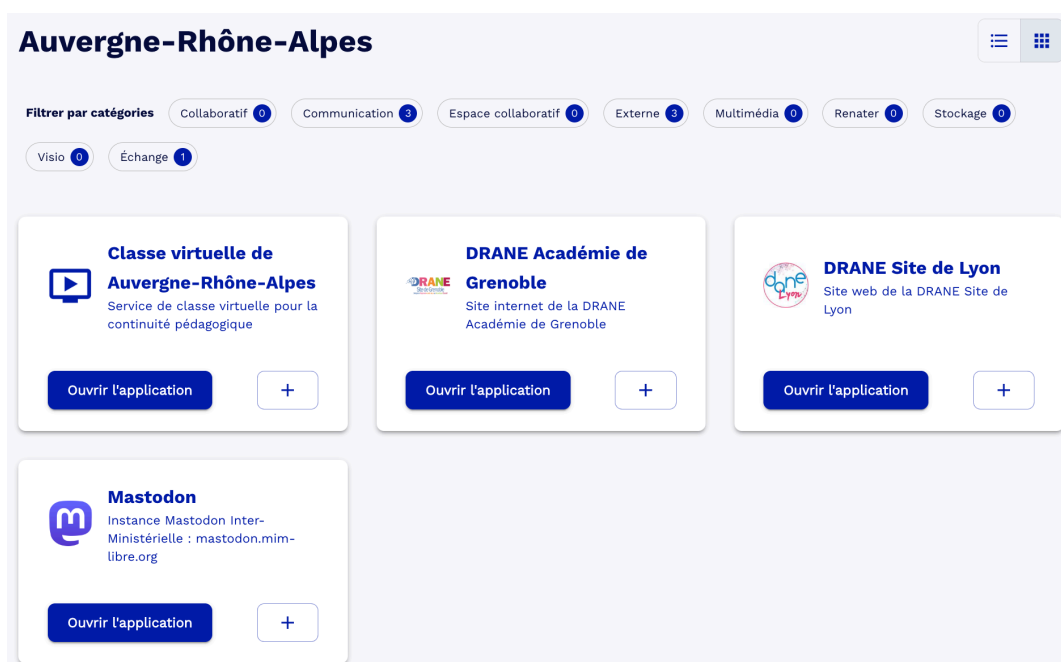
Auvergne-Rhône-Alpes

Filtrer par catégories Collaboratif 0 Communication 3 Espace collaboratif 0 Externe 3 Multimédia 0 Renater 0 Stockage 0 Visio 0 Échange 1

Classe virtuelle de Auvergne-Rhône-Alpes
Service de classe virtuelle pour la continuité pédagogique
Ouvrir l'application
+

DRANE
DRANE Académie de Grenoble
Site internet de la DRANE Académie de Grenoble
Ouvrir l'application
+

drane Lyon
DRANE Site de Lyon
Site web de la DRANE Site de Lyon
Ouvrir l'application
+

Mastodon
Instance Mastodon Inter-Ministérielle : mastodon.mim-libre.org
Ouvrir l'application
+